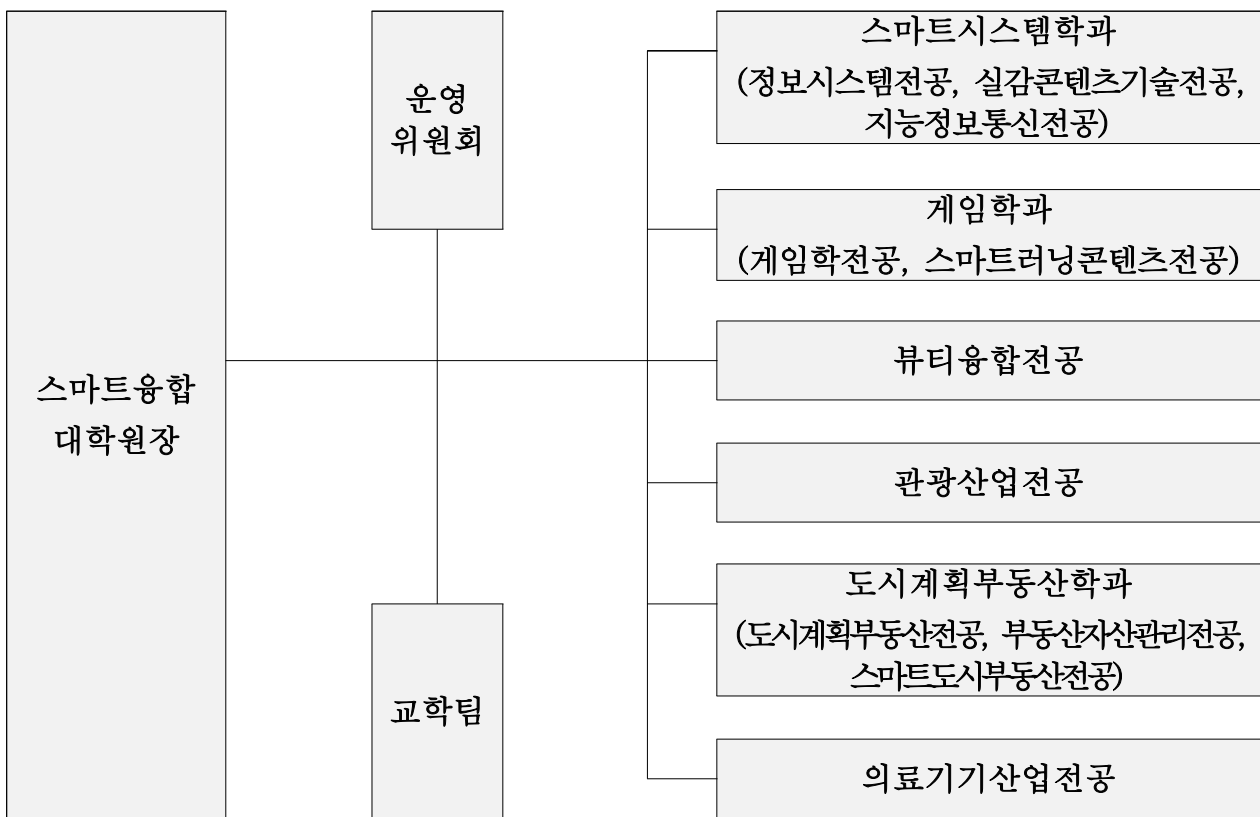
스마트융합 대학원장

운영 위원회

교학팀

스마트시스템학과
(정보시스템전공, 실감콘텐츠기술전공, 지능정보통신전공)

게임학과
(게임학전공, 스마트러닝콘텐츠전공)

뷰티융합전공

관광산업전공

도시계획부동산학과
(도시계획부동산전공, 부동산자산관리전공, 스마트도시부동산전공)

의료기기산업전공